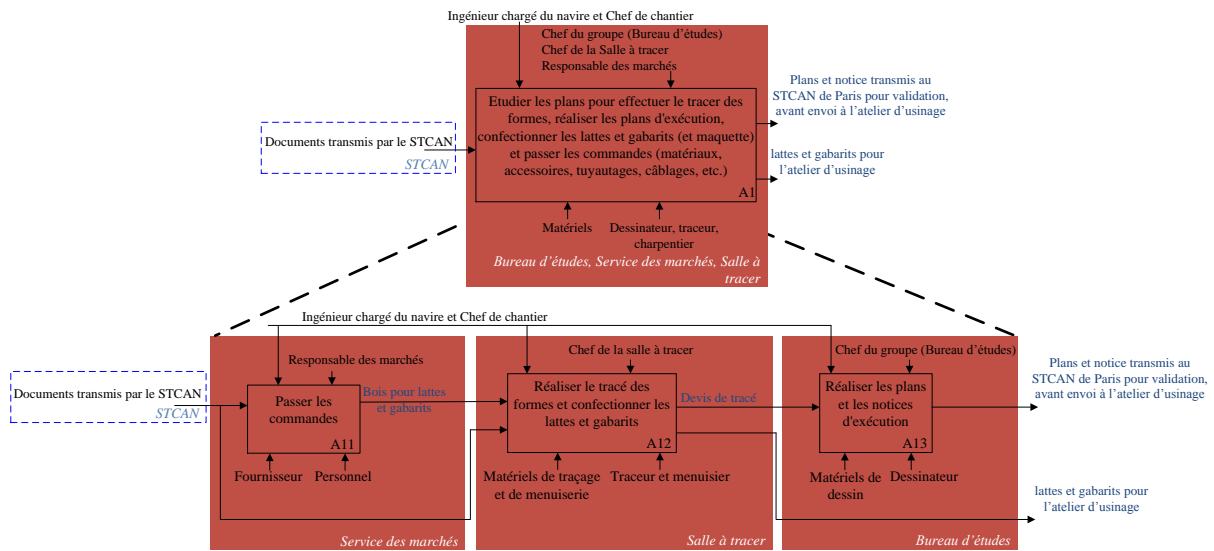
Ingénieur chargé du navire et Chef de chantier

Chef du groupe (Bureau d'études)
Chef de la Salle à tracer
Responsable des marchés

Documents transmis par le STCAN
STCAN

Etudier les plans pour effectuer le tracer des formes, réaliser les plans d'exécution, confectionner les lattes et gabarits (et maquette) et passer les commandes (matériaux, accessoires, tuyautages, câblages, etc.)
A1

Plans et notice transmis au STCAN de Paris pour validation, avant envoi à l'atelier d'usinage

lattes et gabarits pour l'atelier d'usinage

Matériels

Dessinateur, traceur, charpentier

Bureau d'études, Service des marchés, Salle à tracer

Ingénieur chargé du navire et Chef de chantier

Documents transmis par le STCAN
STCAN

Responsable des marchés

Passer les commandes
A11

Bois pour lattes et gabarits

Fournisseur

Personnel

Service des marchés

Chef de la salle à tracer

Réaliser le tracé des formes et confectionner les lattes et gabarits
A12

Devis de tracé

Matériels de traçage et de menuiserie

Traceur et menuisier

Salle à tracer

Chef du groupe (Bureau d'études)

Réaliser les plans et les notices d'exécution
A13

Matériels de dessin

Dessinateur

Bureau d'études

Plans et notice transmis au STCAN de Paris pour validation, avant envoi à l'atelier d'usinage

lattes et gabarits pour l'atelier d'usinage